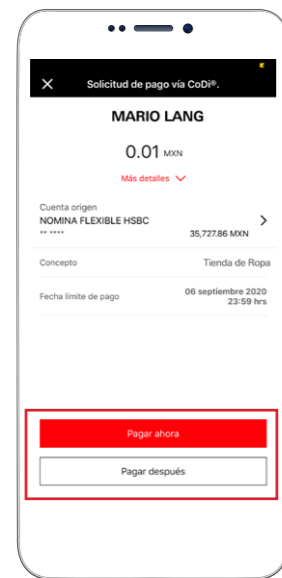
Solicitud de pago vía CoDi®.

MARIO LANG

0.01 MXN

Más detalles

Cuenta origen
NOMINA FLEXIBLE HSBC
** ****
35,727.86 MXN

Concepto
Tienda de Ropa

Fecha límite de pago
06 septiembre 2020
23:59 hrs

Pagar ahora

Pagar después